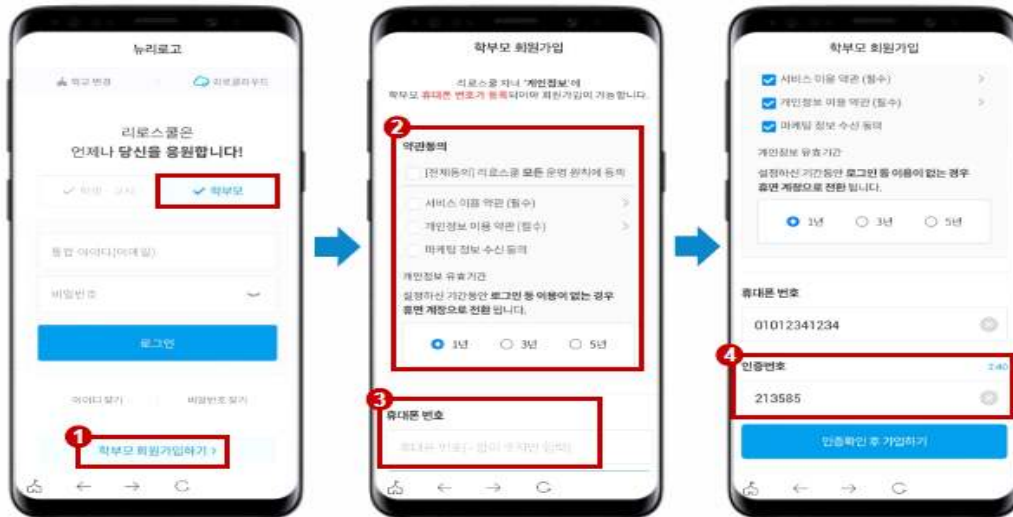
뉴리로고

학교 변경

리로클라우드

리로스쿨은
언제나 당신을 응원합니다!

학생 · 교사

학부모

통합 아이디(이메일)

비밀번호

로그인

아이디 찾기

비밀번호 찾기

1

학부모 회원가입하기 >

학부모 회원가입

리로스쿨 자녀 '개인정보'에
학부모 휴대폰 번호가 등록되어야 회원가입이 가능합니다.

2

약관동의

[전체동의] 리로스쿨 모든 운영 원칙에 동의

서비스 이용 약관 (필수)

개인정보 이용 약관 (필수)

마케팅 정보 수신 동의

개인정보 유효기간

설정하신 기간동안 로그인 등 이용이 없는 경우 휴면 계정으로 전환 됩니다.

1년

3년

5년

3

휴대폰 번호

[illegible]

학부모 회원가입

서비스 이용 약관 (필수)

개인정보 이용 약관 (필수)

마케팅 정보 수신 동의

개인정보 유효기간

설정하신 기간동안 로그인 등 이용이 없는 경우 휴면 계정으로 전환 됩니다.

1년

3년

5년

휴대폰 번호

01012341234

4

인증번호

2:40

213585

인증확인 후 가입하기